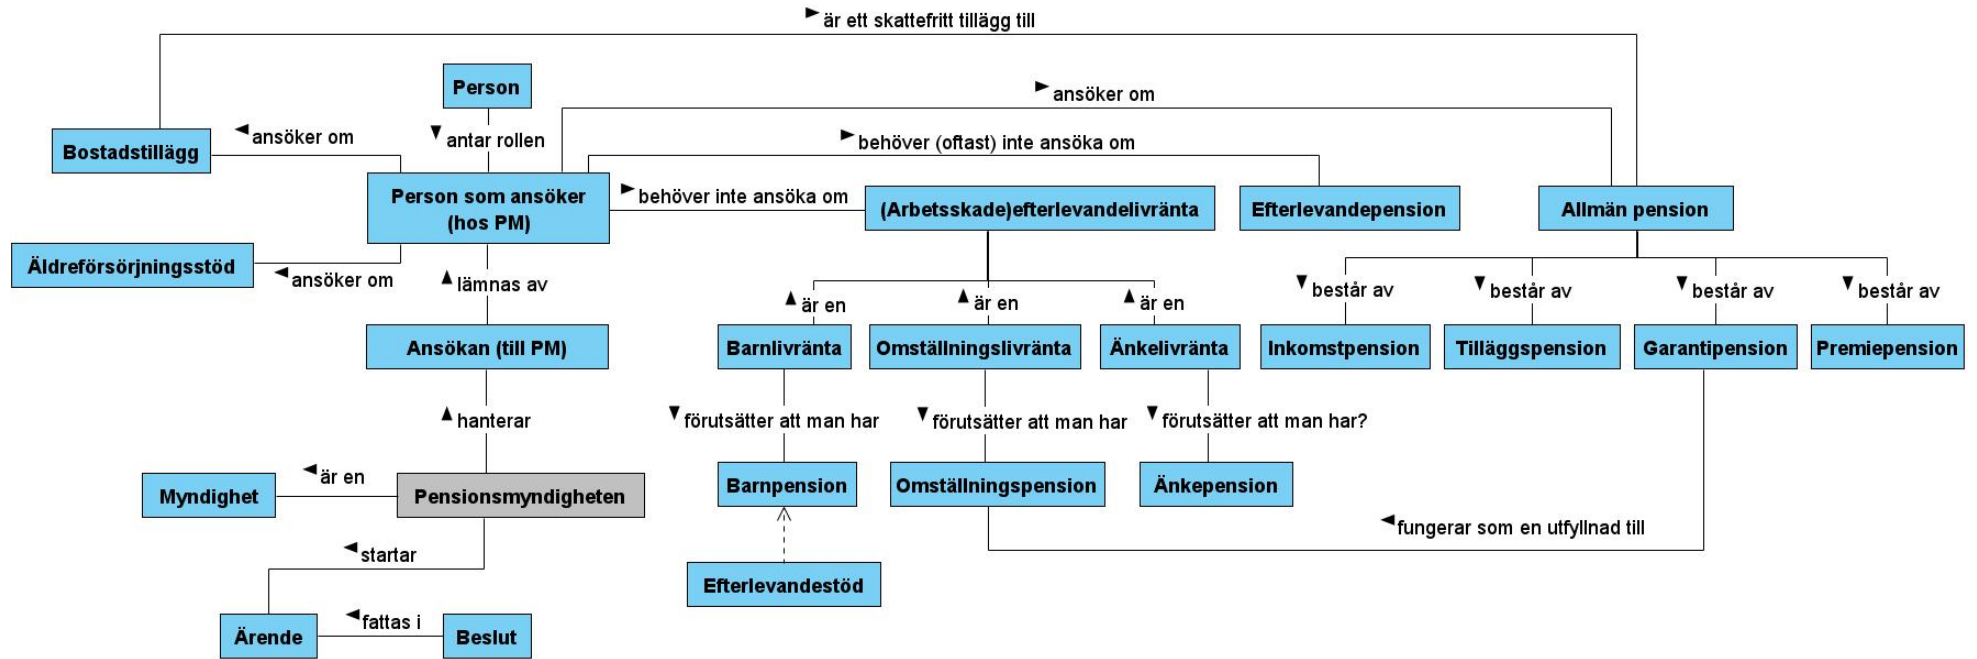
►är ett skattefritt tillägg till

Person

►ansöker om

◄ansöker om

▼antar rollen

►behöver (oftast) inte ansöka om

Bostadstillägg

Person som ansöker (hos PM)

►behöver inte ansöka om

(Arbetsskade)efterlevandelivränta

Efterlevandepension

Allmän pension

Äldreförsörjningsstöd

◄ansöker om

▲lämnas av

▲är en

▲är en

▲är en

▼består av

▼består av

▼består av

▼består av

Ansökan (till PM)

Barnlivränta

Omställningslivränta

Änkelivränta

Inkomstpension

Tilläggspension

Garantipension

Premiepension

▲hanterar

▼förutsätter att man har

▼förutsätter att man har

▼förutsätter att man har?

◄är en

Myndighet

Pensionsmyndigheten

Barnpension

Omställningspension

Änkepension

◄fungerar som en utfyllnad till

◄startar

Efterlevandestöd

◄fattas i

Ärende

Beslut